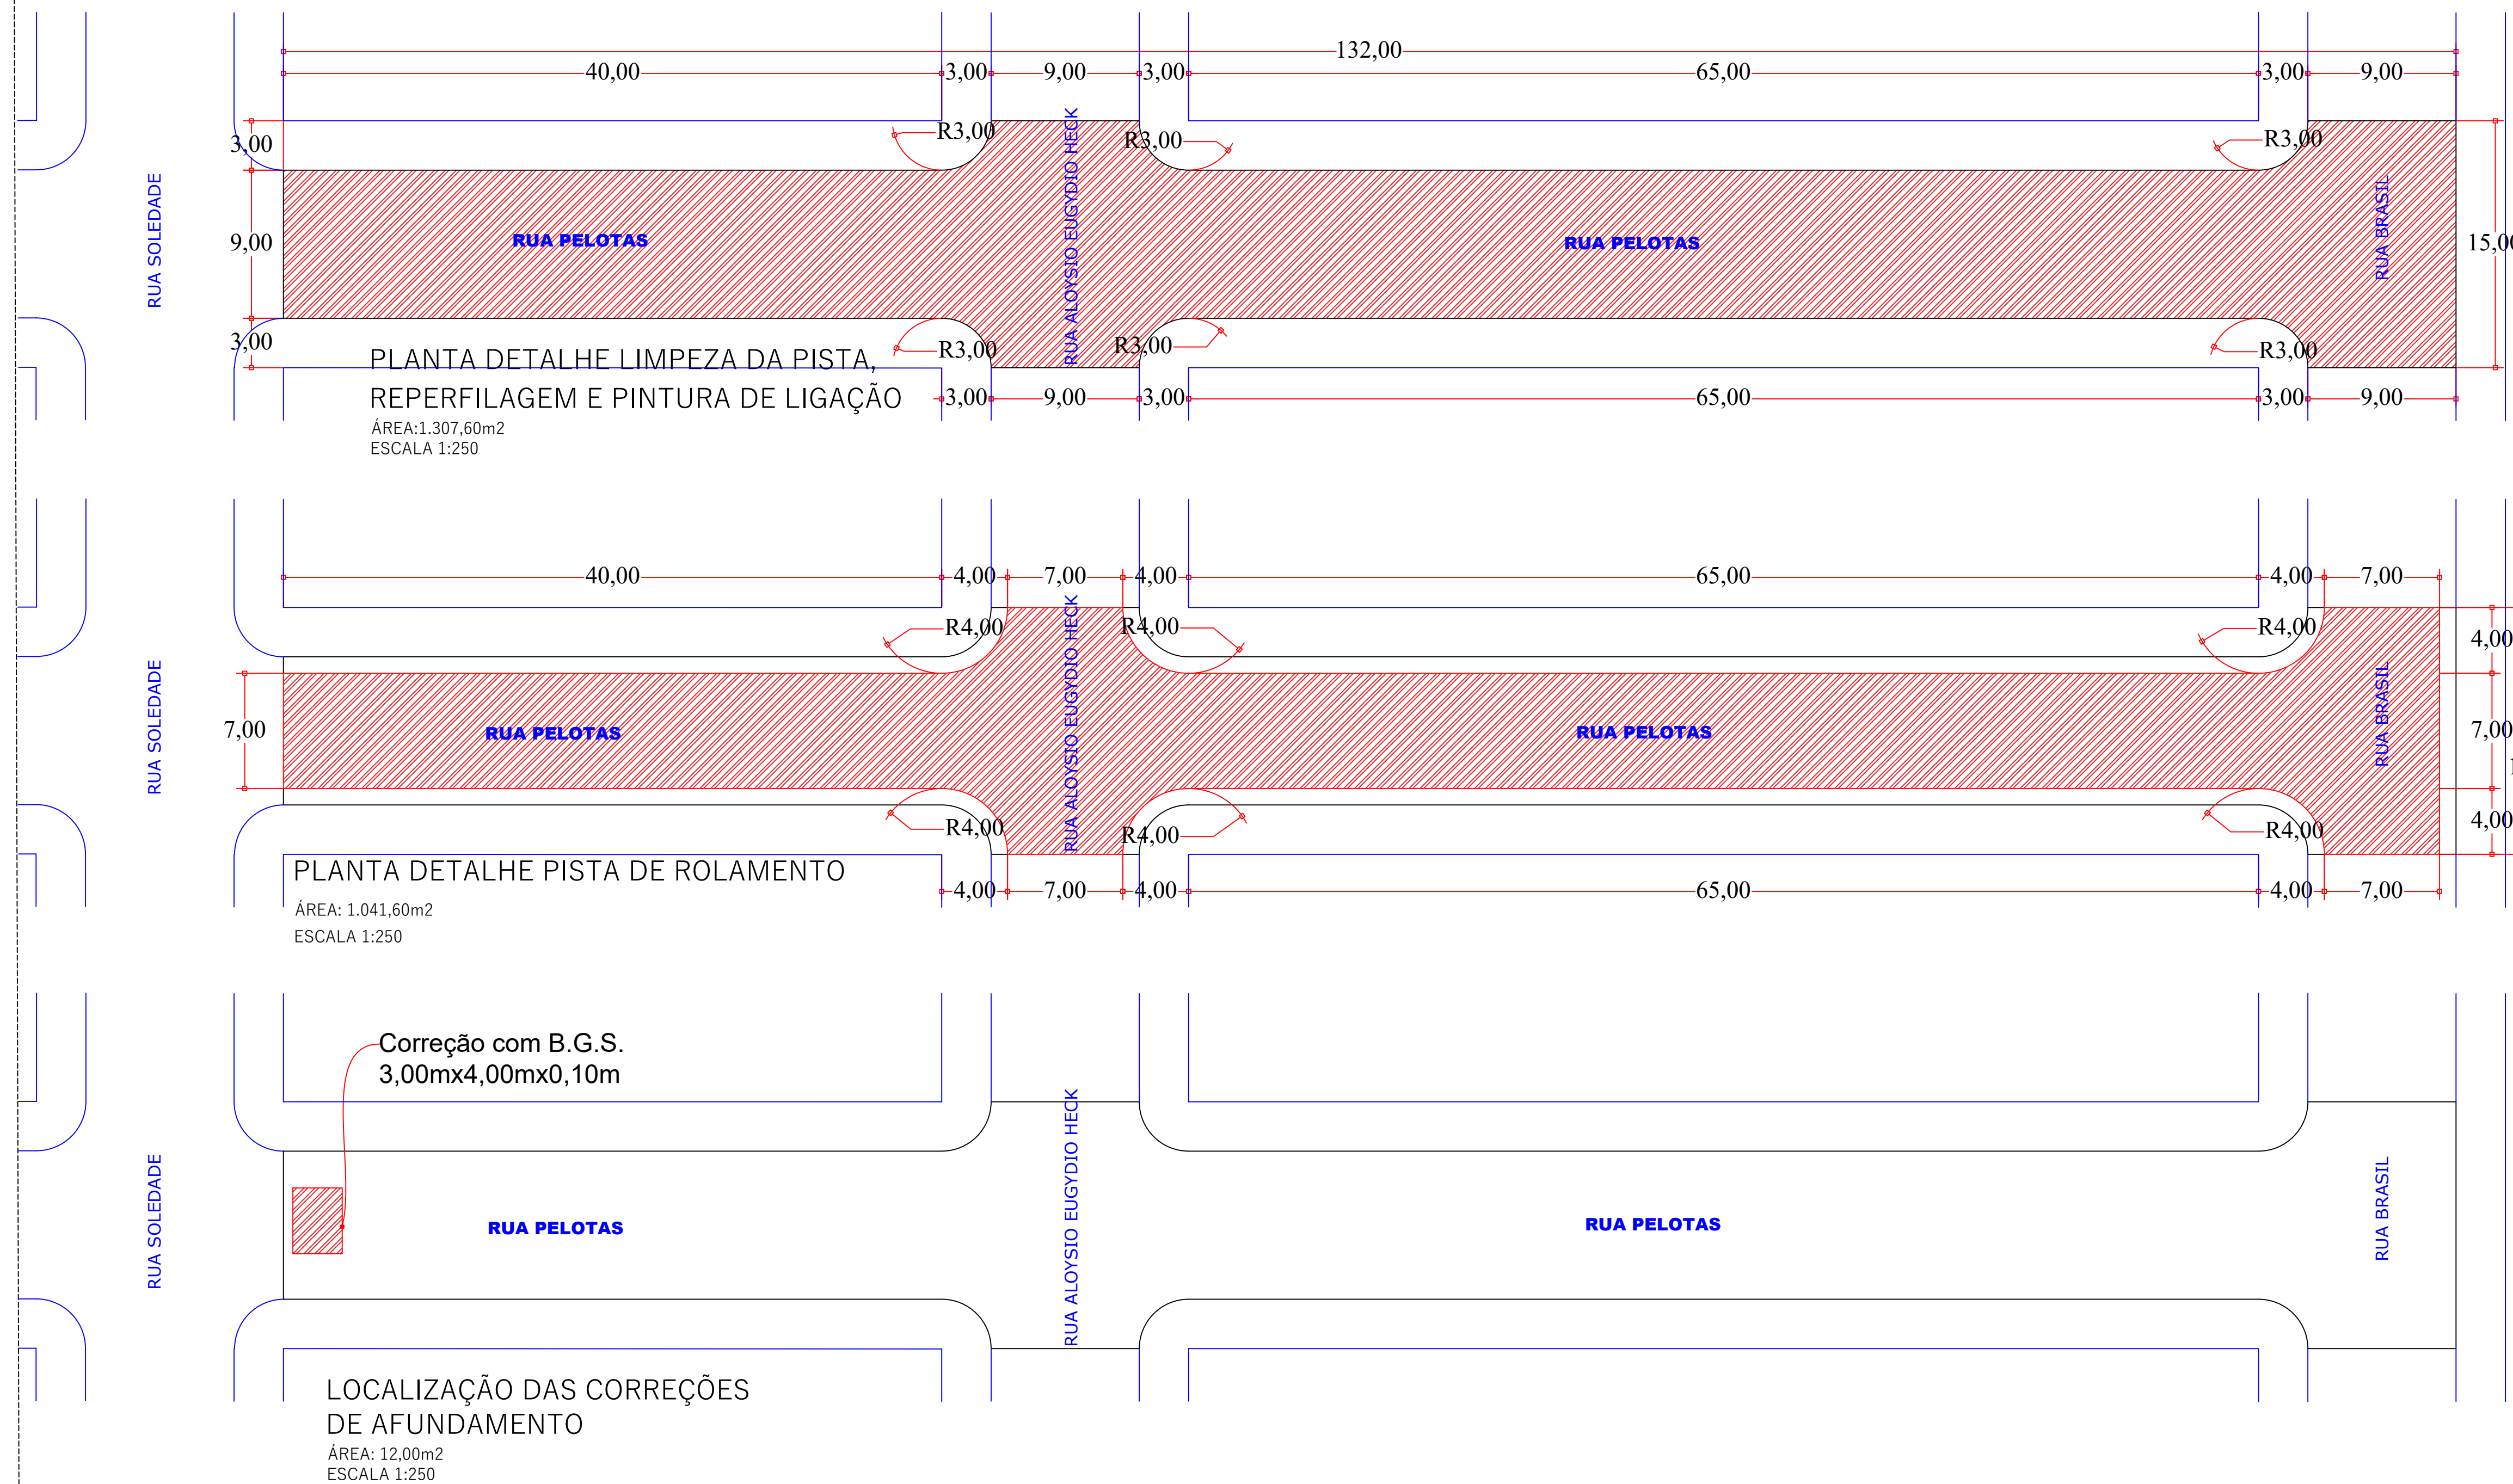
132,00
40,00
3,00
9,00
3,00
65,00
3,00
9,00
3,00
R3,00
R3,00
R3,00
RUA SOLEDADE
9,00
RUA PELOTAS
RUA ALOYSIO EUGYDIO HECK
RUA PELOTAS
RUA BRASIL
15,0
3,00
R3,00
R3,00
R3,00
PLANTA DETALHE LIMPEZA DA PISTA, REPERFILAGEM E PINTURA DE LIGAÇÃO
ÁREA:1.307,60m2
ESCALA 1:250
3,00
9,00
3,00
65,00
3,00
9,00

40,00
4,00
7,00
4,00
65,00
4,00
7,00
R4,00
R4,00
R4,00
4,00
RUA SOLEDADE
7,00
RUA PELOTAS
RUA ALOYSIO EUGYDIO HECK
RUA PELOTAS
RUA BRASIL
7,00
R4,00
R4,00
R4,00
4,00
PLANTA DETALHE PISTA DE ROLAMENTO
ÁREA: 1.041,60m2
ESCALA 1:250
4,00
7,00
4,00
65,00
4,00
7,00

Correção com B.G.S.
3,00mx4,00mx0,10m
RUA SOLEDADE
RUA PELOTAS
RUA ALOYSIO EUGYDIO HECK
RUA PELOTAS
RUA BRASIL
LOCALIZAÇÃO DAS CORREÇÕES DE AFUNDAMENTO
ÁREA: 12,00m2
ESCALA 1:250